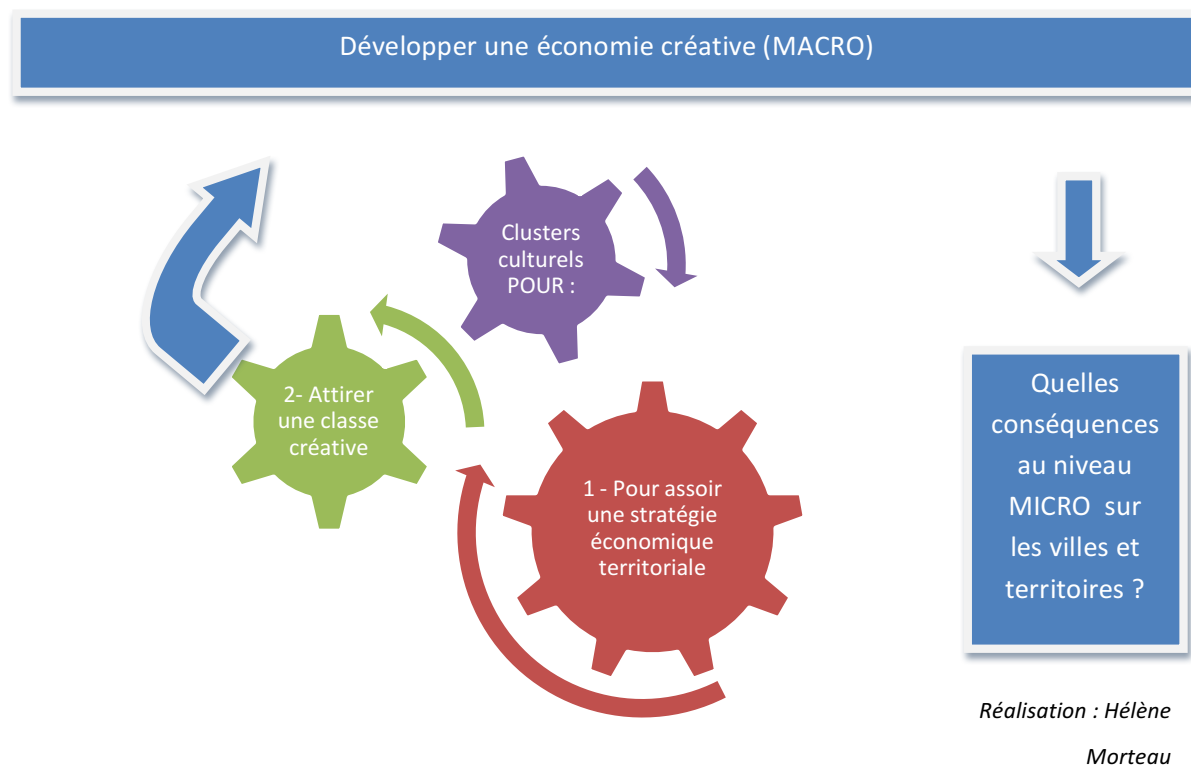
Développer une économie créative (MACRO)

Clusters culturels POUR :

2- Attirer une classe créative

1 - Pour assoir une stratégie économique territoriale

Quelles conséquences au niveau MICRO sur les villes et territoires ?

Réalisation : Hélène Morteau